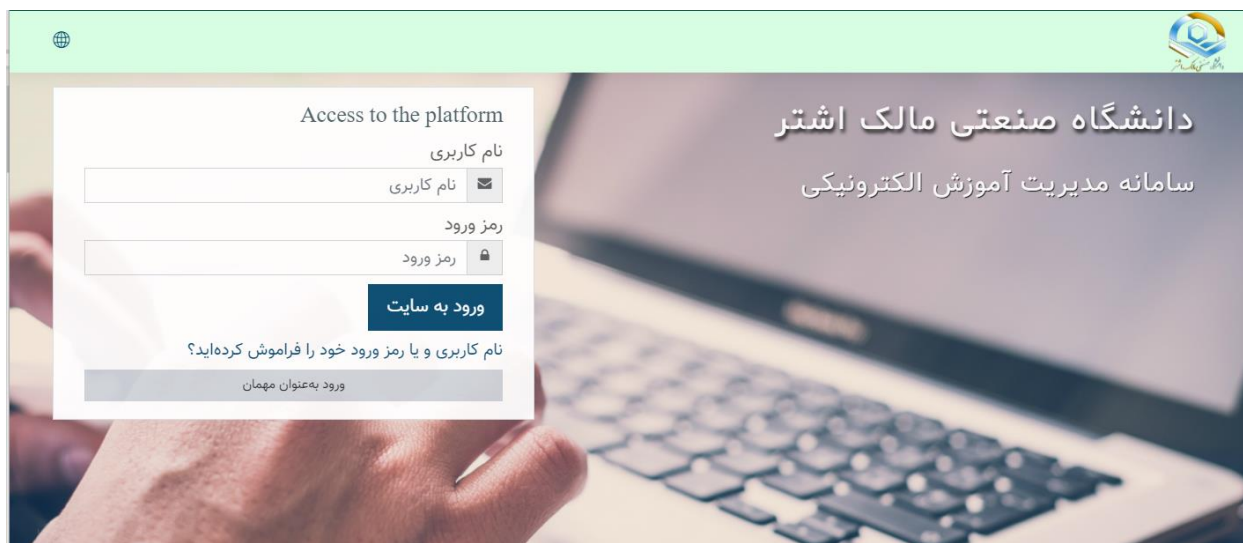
دانشگاه صنعتی مالک اشتر

سامانه مدیریت آموزش الکترونیکی

Access to the platform

نام کاربری

نام کاربری

رمز ورود

رمز ورود

ورود به سایت

نام کاربری و یا رمز ورود خود را فراموش کرده‌اید؟

ورود به‌عنوان مهمان